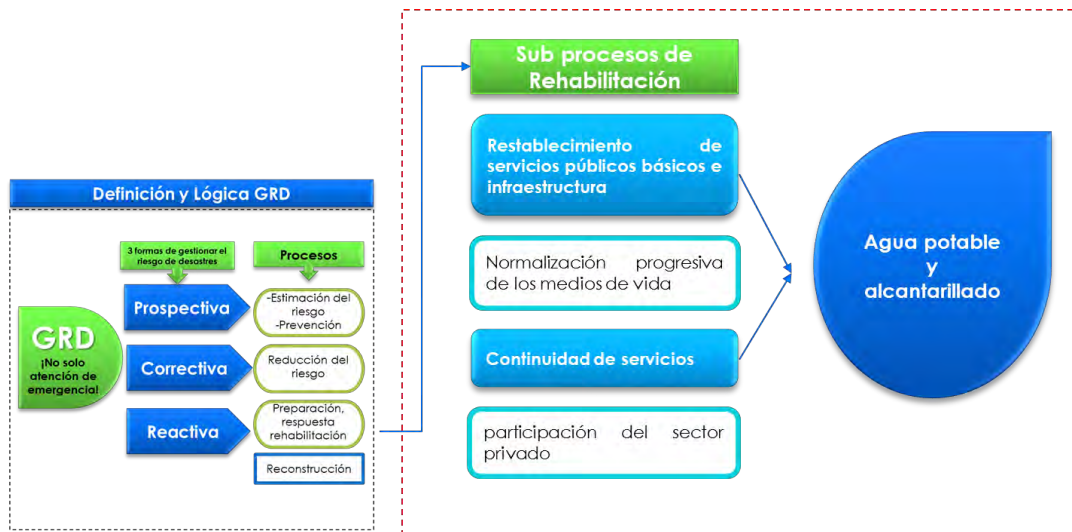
Definición y Lógica GRD

3 formas de gestionar el riesgo de desastres

Procesos

GRD
¡No solo atención de emergencia!

Prospectiva

-Estimación del riesgo
-Prevención

Correctiva

Reducción del riesgo

Reactiva

Preparación, respuesta rehabilitación

Reconstrucción

Sub procesos de Rehabilitación

Restablecimiento de servicios públicos básicos e infraestructura

Normalización progresiva de los medios de vida

Continuidad de servicios

participación del sector privado

Agua potable y alcantarillado